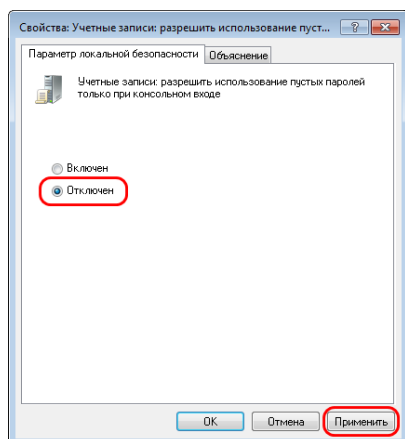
Свойства: Учетные записи: разрешить использование пуст...
?
X
Параметр локальной безопасности
Объяснение
Учетные записи: разрешить использование пустых паролей только при консольном входе
Включен
Отключен
ОК
Отмена
Применить